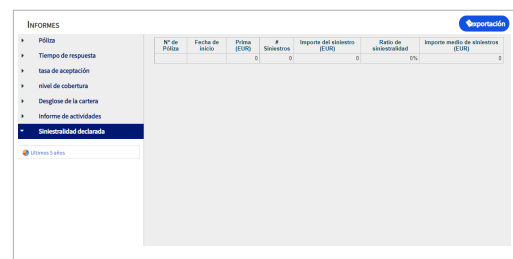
INFORMES

Exportación

Póliza
Tiempo de respuesta
tasa de aceptación
nivel de cobertura
Desglose de la cartera
Informe de actividades
Siniestralidad declarada

Ultimos 5 años

| Nº de Póliza | Fecha de inicio | Prima (EUR) | # Siniestros | Importe del siniestro (EUR) | Ratio de siniestralidad | Importe medio de siniestros (EUR) |
|---|---|---|---|---|---|---|
| | | 0 | 0 | 0 | 0% | 0 |